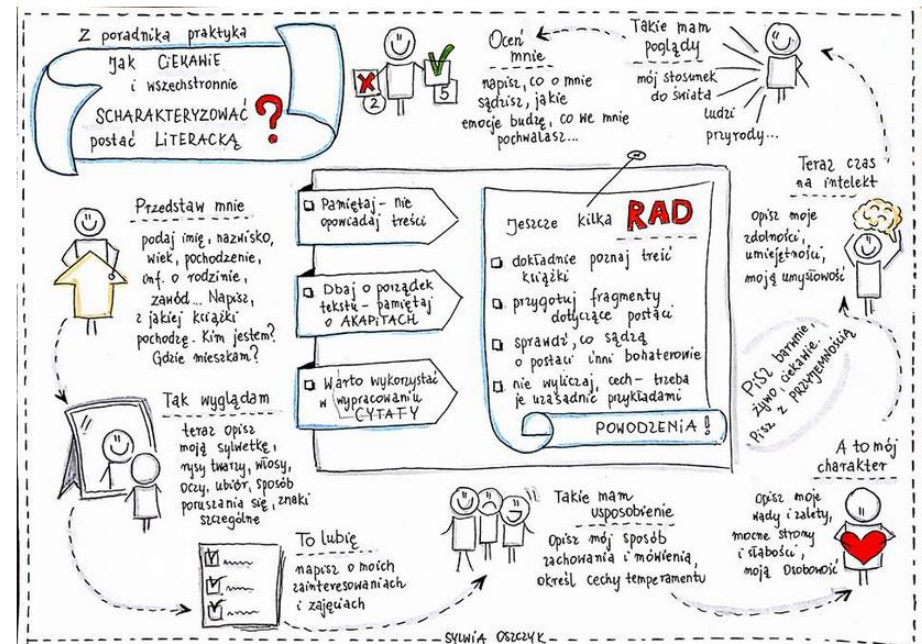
Z poradnika praktyka

Jak CIEKAWIE i wszechstronnie SCHARAKTERYZOWAĆ postać LITERACKĄ ?

2

5

Oceń mnie

napisz, co o mnie sądzisz, jakie emocje budzę, co we mnie pochwalasz...

Takie mam poglądy

mój stosunek do świata ludzi przyrody...

Przedstaw mnie

podaj imię, nazwisko, wiek, pochodzenie, inf. o rodzinie, zawód... Napisz, z jakiej książki pochodzę. Kim jestem? Gdzie mieszkam?

Pamiętaj - nie opowiadaj treści

Dbaj o porządek tekstu - pamiętaj o AKAPITACH

Warto wykorzystać w wypracowaniu CYTATY

Jeszcze kilka RAD

dokładnie poznaj treść książki

przygotuj fragmenty dotyczące postaci

sprawdź, co sądzą o postaci inni bohaterowie

nie wyliczaj cech - trzeba je uzasadnić przykładami

POWODZENIA !

Teraz czas na intelekt

Opisz moje zdolności, umiejętności, moją umysłowość

Pisz barwnie, żywo, ciekawie. Pisz z PRZYJEMNOŚCIĄ

Tak wyglądam

teraz opisz moją sylwetkę, rysy twarzy, włosy, oczy, ubiór, sposób poruszania się, znaki szczególne

A to mój charakter

Opisz moje wady i zalety, mocne strony i słabości, moją osobowość

Takie mam usposobienie

Opisz mój sposób zachowania i mówienia, określ cechy temperamentu

To lubię

napisz o moich zainteresowaniach i zajęciach

SYLWIA OSZCZYK